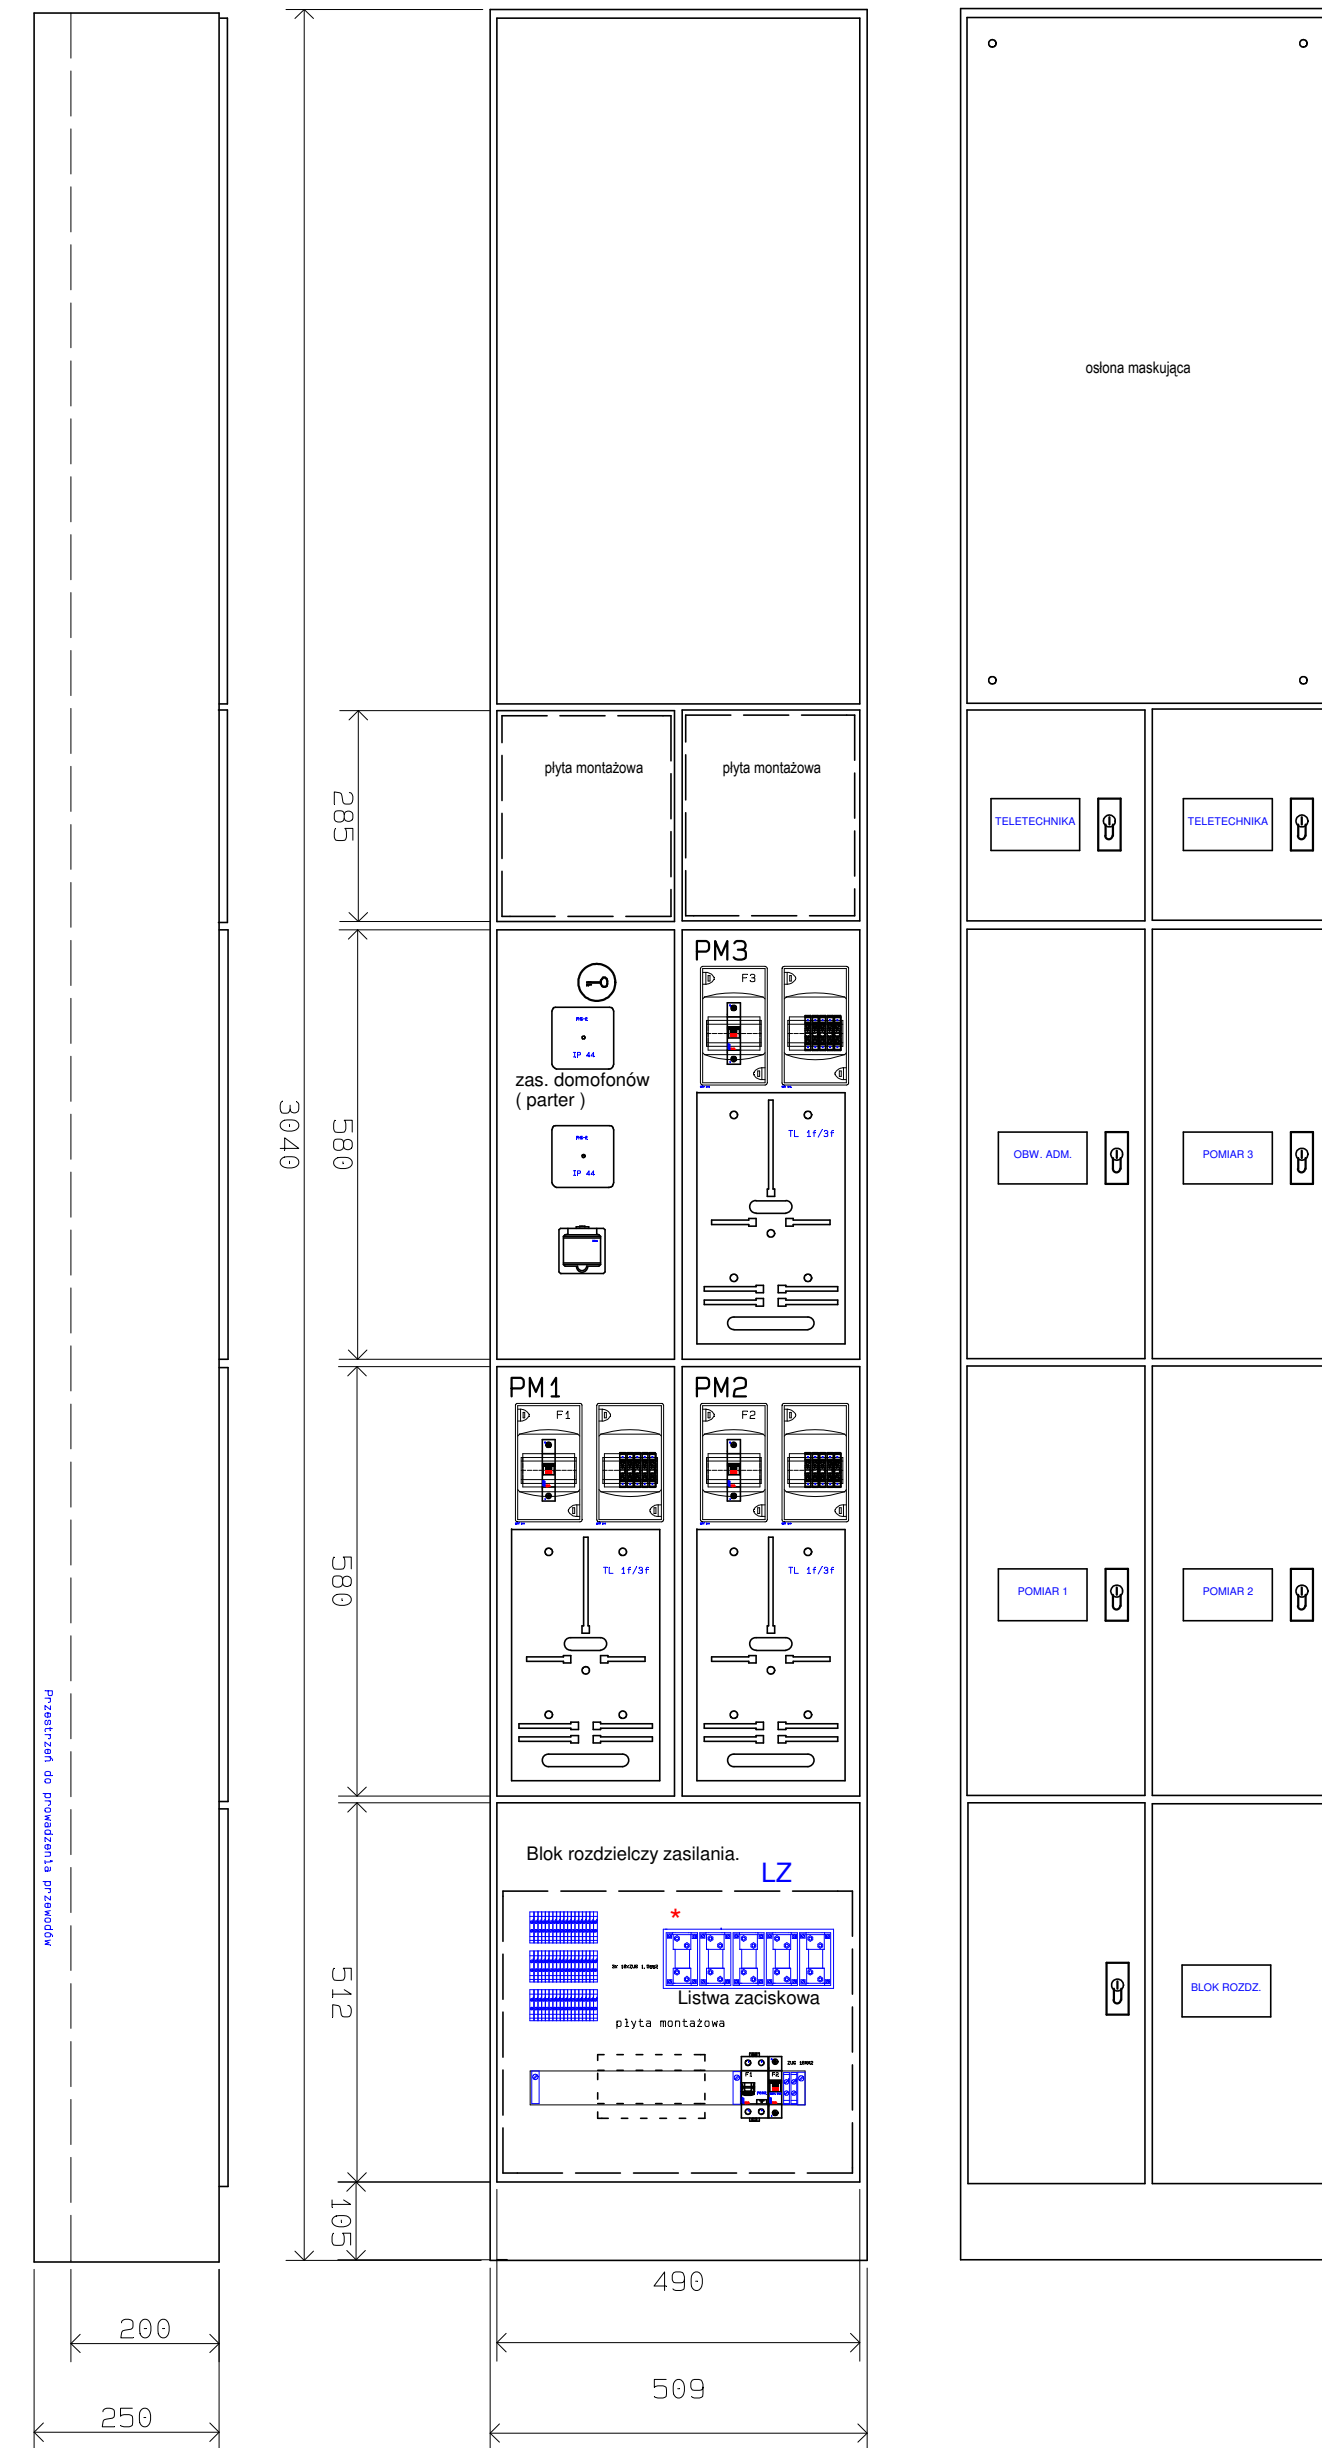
Przestrzeń do prowadzenia przewodów

3040
285
580
580
512
105

płyta montażowa
płyta montażowa

zas. domofonów ( parter )
IP 44
IP 44

PM3
F3
TL 1f/3f

PM1
F1
TL 1f/3f

PM2
F2
TL 1f/3f

Blok rozdzielczy zasilania.
LZ
*
Listwa zaciskowa
płyta montażowa
F1
F2

osłona maskująca
TELETECHNIKA
TELETECHNIKA
OBW. ADM.
POMIAR 3
POMIAR 1
POMIAR 2
BLOK ROZDZ.

200
250
490
509